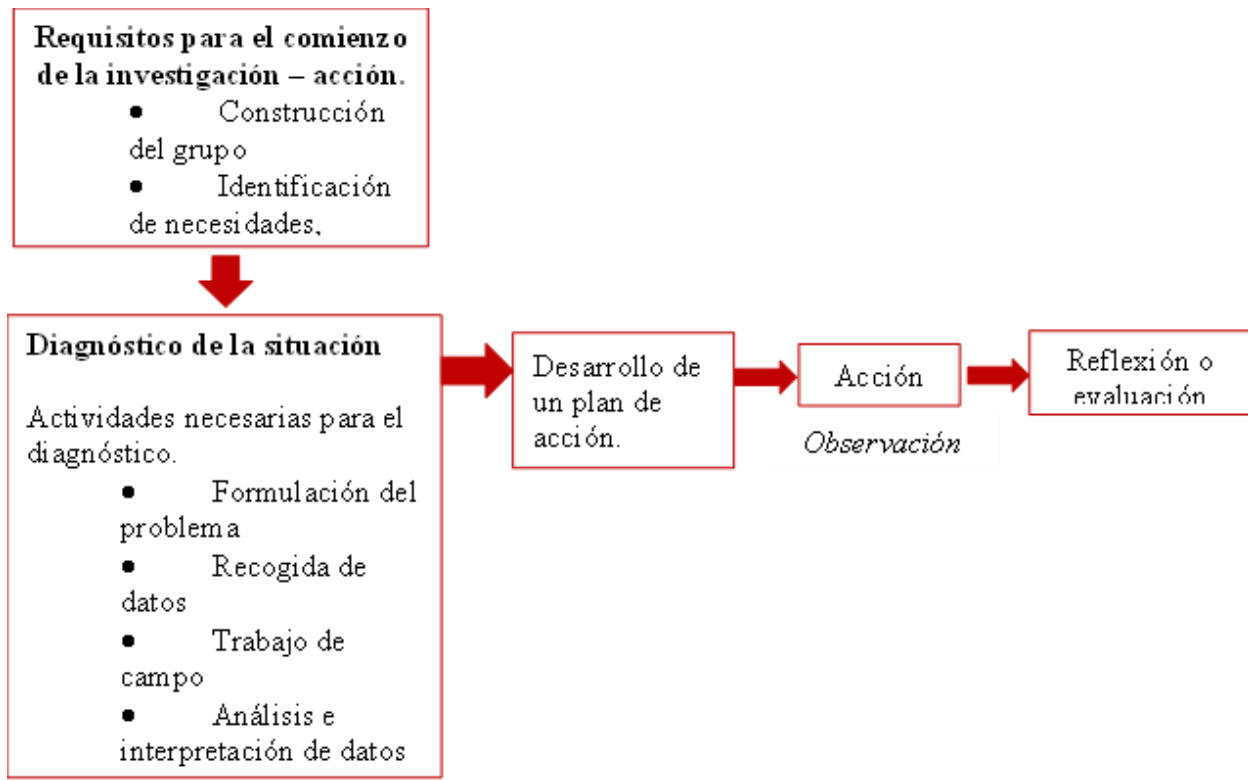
**Requisitos para el comienzo de la investigación – acción.**

- Construcción del grupo
- Identificación de necesidades,

**Diagnóstico de la situación**

Actividades necesarias para el diagnóstico.

- Formulación del problema
- Recogida de datos
- Trabajo de campo
- Análisis e interpretación de datos

Desarrollo de un plan de acción.

Acción

*Observación*

Reflexión o evaluación